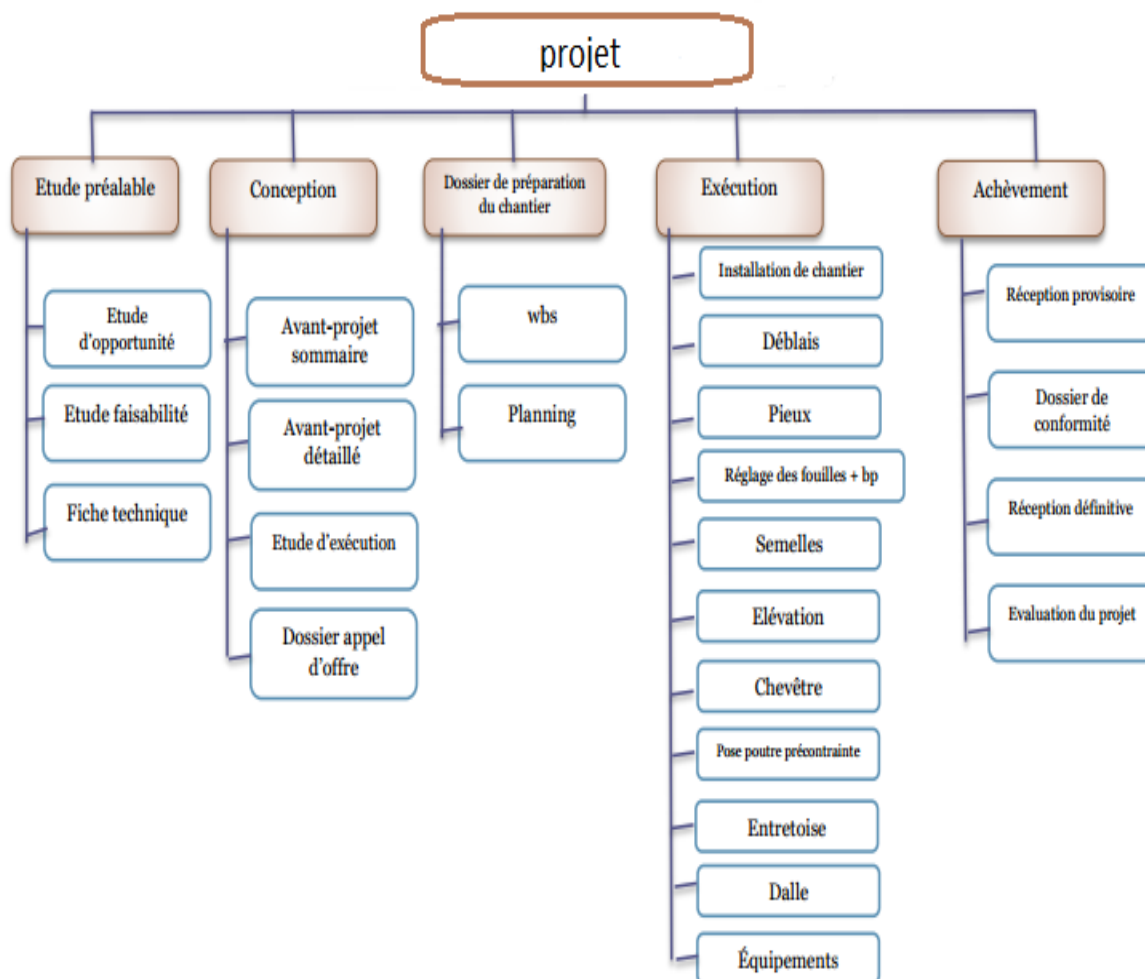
projet

Etude préalable

Etude d'opportunité

Etude faisabilité

Fiche technique

Conception

Avant-projet sommaire

Avant-projet détaillé

Etude d'exécution

Dossier appel d'offre

Dossier de préparation du chantier

wbs

Planning

Exécution

Installation de chantier

Déblais

Pieux

Réglage des fouilles + bp

Semelles

Elévation

Chevêtre

Pose poutre précontrainte

Entretoise

Dalle

Équipements

Achèvement

Réception provisoire

Dossier de conformité

Réception définitive

Evaluation du projet